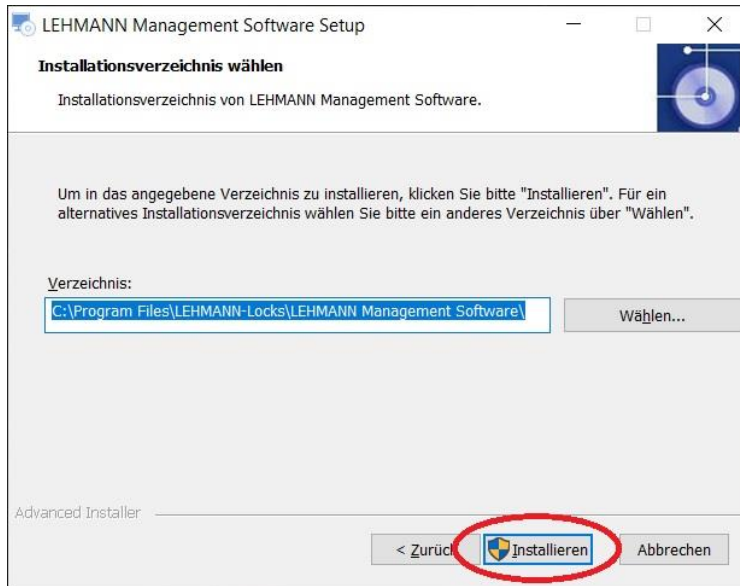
LEHMANN Management Software Setup

Installationsverzeichnis wählen

Installationsverzeichnis von LEHMANN Management Software.

Um in das angegebene Verzeichnis zu installieren, klicken Sie bitte "Installieren". Für ein alternatives Installationsverzeichnis wählen Sie bitte ein anderes Verzeichnis über "Wählen".

Verzeichnis:

C:\Program Files\LEHMANN-Locks\LEHMANN Management Software\

Wählen...

Advanced Installer

< Zurück

Installieren

Abbrechen